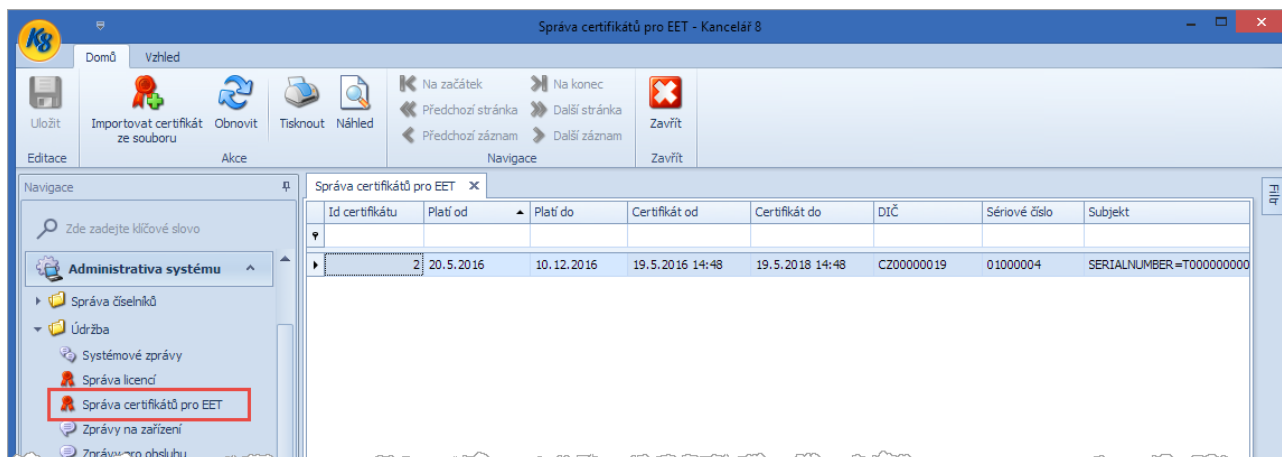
K8

Správa certifikátů pro EET - Kancelář 8

Domů Vzhled

Uložit
Editace

Importovat certifikát ze souboru Obnovit
Akce

Tisknout Náhled

Na začátek Na konec
Předchozí stránka Další stránka
Předchozí záznam Další záznam
Navigace

Zavřít
Zavřít

Navigace

Zde zadejte klíčové slovo

Administrativa systému

Správa číselníků
Údržba
Systémové zprávy
Správa licencí
Správa certifikátů pro EET
Zprávy na zařízení
Zprávy pro obsluhu

Správa certifikátů pro EET

| Id certifikátu | Platí od | Platí do | Certifikát od | Certifikát do | DIČ | Sériové číslo | Subjekt |
|---|---|---|---|---|---|---|---|
| | | | | | | | |
| 2 | 20.5.2016 | 10.12.2016 | 19.5.2016 14:48 | 19.5.2018 14:48 | CZ00000019 | 01000004 | SERIALNUMBER=T000000000 |

Filtr